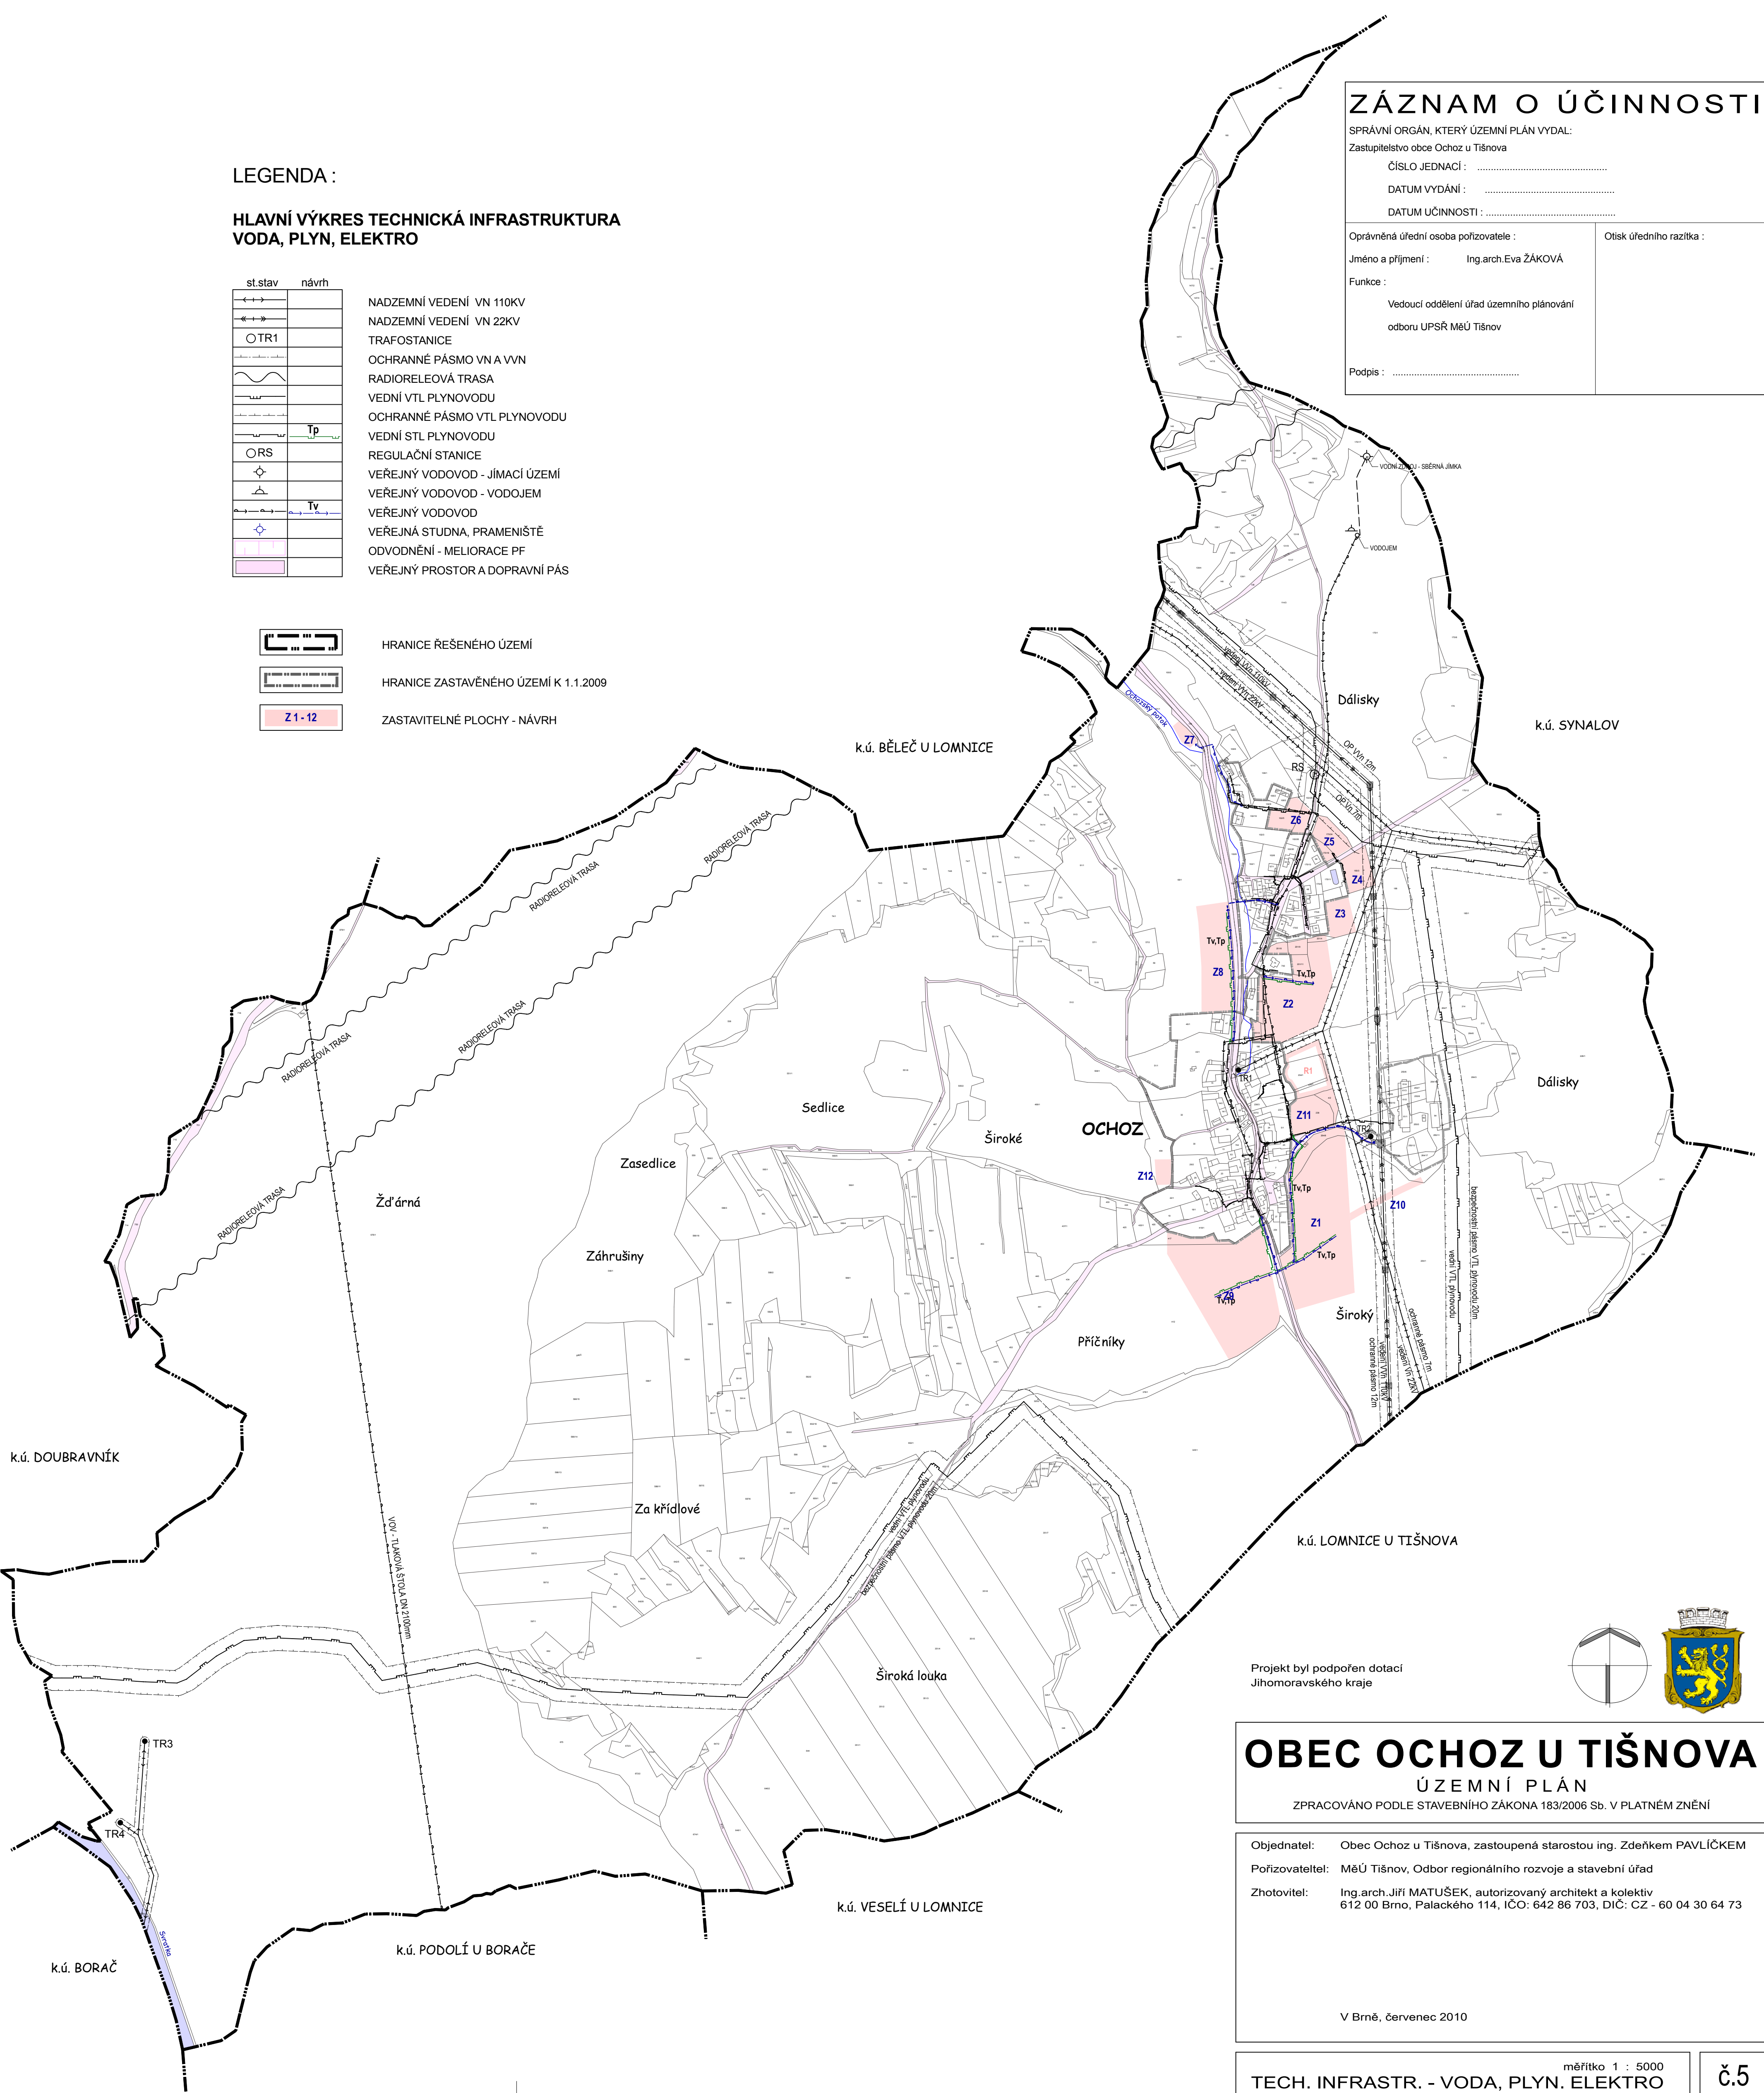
LEGENDA :

HLAVNÍ VÝKRES TECHNICKÁ INFRASTRUKTURA
VODA, PLYN, ELEKTRO

| st.stav | návrh | |
|---|---|---|
| | | NADZEMNÍ VEDENÍ VN 110KV |
| | | NADZEMNÍ VEDENÍ VN 22KV |
| TR1 | | TRAFOSTANICE |
| | | OCHRANNÉ PÁSMO VN A VVN |
| | | RADIORELEOVÁ TRASA |
| | | VEDNÍ VTL PLYNOVODU |
| | | OCHRANNÉ PÁSMO VTL PLYNOVODU |
| | Tp | VEDNÍ STL PLYNOVODU |
| RS | | REGULAČNÍ STANICE |
| | | VEŘEJNÝ VODOVOD - JÍMACÍ ÚZEMÍ |
| | | VEŘEJNÝ VODOVOD - VODOJEM |
| | Tv | VEŘEJNÝ VODOVOD |
| | | VEŘEJNÁ STUDNA, PRAMENIŠTĚ |
| | | ODVODNĚNÍ - MELIORACE PF |
| | | VEŘEJNÝ PROSTOR A DOPRAVNÍ PÁS |

HRANICE ŘEŠENÉHO ÚZEMÍ
HRANICE ZASTAVĚNÉHO ÚZEMÍ K 1.1.2009
Z 1 - 12 ZASTAVITELNÉ PLOCHY - NÁVRH

ZÁZNAM O ÚČINNOSTI
SPRÁVNÍ ORGÁN, KTERÝ ÚZEMNÍ PLÁN VYDAL:
Zastupitelstvo obce Ochoz u Tišnova
ČÍSLO JEDNACÍ : ................................................
DATUM VYDÁNÍ : ................................................
DATUM UČINNOSTI : ................................................
Oprávněná úřední osoba pořizovatele :
Otisk úředního razítka :
Jméno a příjmení : Ing.arch.Eva ŽÁKOVÁ
Funkce :
Vedoucí oddělení úřad územního plánování
odboru UPSŘ MěÚ Tišnov
Podpis : ................................................

VODNÍ ZDROJ - SBĚRNÁ JÍMKA
VODOJEM
vedení VVn 110kV
vedení VVn 22kV
Ochozský potok
Dálisky
k.ú. SYNALOV
k.ú. BĚLEČ U LOMNICE
Z7
RS
OP Vvn 12m
OP Vn 7m
Z6
Z5
Z4
Z3
Tv,Tp
Z8
Tv,Tp
Z2
R1
TR1
Dálisky
Z11
TR2
RADIORELEOVÁ TRASA
RADIORELEOVÁ TRASA
RADIORELEOVÁ TRASA
RADIORELEOVÁ TRASA
RADIORELEOVÁ TRASA
Sedlice
Široké
OCHOZ
Zasedlice
Z12
Tv,Tp
Z10
Žďárná
Záhrušiny
Z1
Tv,Tp
Z9
Tv,Tp
bezpečnostní pásmo VTL plynovodu 20m
vední VTL plynovodu
Široký
ochranné pásmo 7m
vedení Vn 22kV
vedení VVn 110kV
ochranné pásmo 12m
Příčníky
k.ú. DOUBRAVNÍK
Za křídlové
vední VTL plynovodu
bezpečnostní pásmo VTL plynovodu 20m
VOV - TLAKOVÁ ŠTOLA DN 2100mm
k.ú. LOMNICE U TIŠNOVA
Široká louka
Projekt byl podpořen dotací Jihomoravského kraje
TR3
TR4
Svratka
k.ú. VESELÍ U LOMNICE
k.ú. PODOLÍ U BORAČE
k.ú. BORAČ

OBEC OCHOZ U TIŠNOVA
ÚZEMNÍ PLÁN
ZPRACOVÁNO PODLE STAVEBNÍHO ZÁKONA 183/2006 Sb. V PLATNÉM ZNĚNÍ

Objednatel: Obec Ochoz u Tišnova, zastoupená starostou ing. Zdeňkem PAVLÍČKEM
Pořizovateltel: MěÚ Tišnov, Odbor regionálního rozvoje a stavební úřad
Zhotovitel: Ing.arch.Jiří MATUŠEK, autorizovaný architekt a kolektiv
612 00 Brno, Palackého 114, IČO: 642 86 703, DIČ: CZ - 60 04 30 64 73

V Brně, červenec 2010

měřítko 1 : 5000
TECH. INFRASTR. - VODA, PLYN. ELEKTRO
č.5